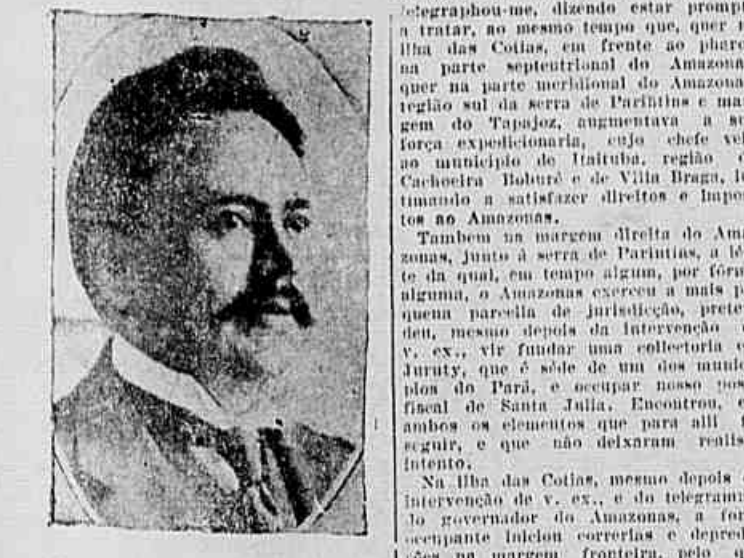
telegraphou-me, dizendo estar promp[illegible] a tratar, ao mesmo tempo que, quer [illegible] ilha das Cotias, em frente ao pharo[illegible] na parte septentrional do Amazona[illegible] quer na parte meridional do Amazona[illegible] região sul da serra de Parintins e ma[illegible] gem do Tapajoz, augmentava a s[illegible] força expedicionaria, cujo chefe v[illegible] ao municipio de Itaituba, região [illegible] Cachoeira Buburé e de Villa Braga, l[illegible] timando a satisfazer direitos e impo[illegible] tos ao Amazonas.

Tambem na margem direita do Ama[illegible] zonas, junto á serra de Parintins, a lé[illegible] te da qual, em tempo algum, por fórm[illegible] alguma, o Amazonas exerceu a mais p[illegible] quena parcella de jurisdicção, prete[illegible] deu, mesmo depois da intervenção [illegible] v. ex., vir fundar uma collectoria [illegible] Juruty, que é séde de um dos munic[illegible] pios do Pará, e occupar nosso pos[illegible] fiscal de Santa Julia. Encontrou, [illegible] ambos os elementos que para alli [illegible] seguir, e que não deixaram realis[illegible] intento.

Na ilha das Cotias, mesmo depois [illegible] intervenção de v. ex., e do telegram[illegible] do governador do Amazonas, a for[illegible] occupante iniciou correrias e depre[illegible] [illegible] na margem fronteira, pelo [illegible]